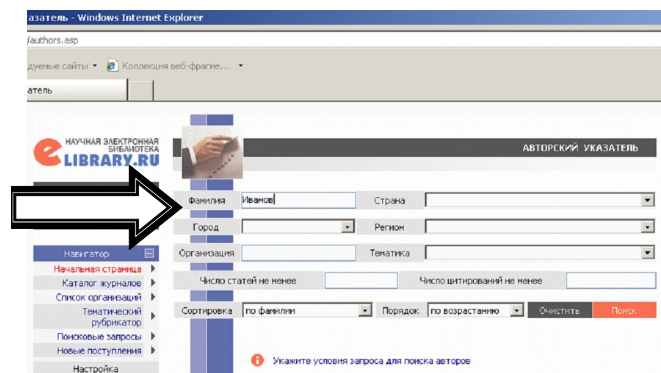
азатель - Windows Internet Explorer

/authors.asp

дуемые сайты ▾ Коллекция веб-фрагме... ▾

атель

НАУЧНАЯ ЭЛЕКТРОННАЯ БИБЛИОТЕКА
eLIBRARY.RU

АВТОРСКИЙ УКАЗАТЕЛЬ

Фамилия Иванов

Страна

Город

Регион

Организация

Тематика

Число статей не менее

Число цитирований не менее

Сортировка по фамилии

Порядок по возрастанию

Очистить

Поиск

Навигатор

Начальная страница

Каталог журналов

Список организаций

Тематический рубрикатор

Поисковые запросы

Новые поступления

Настройка

Укажите условия запроса для поиска авторов